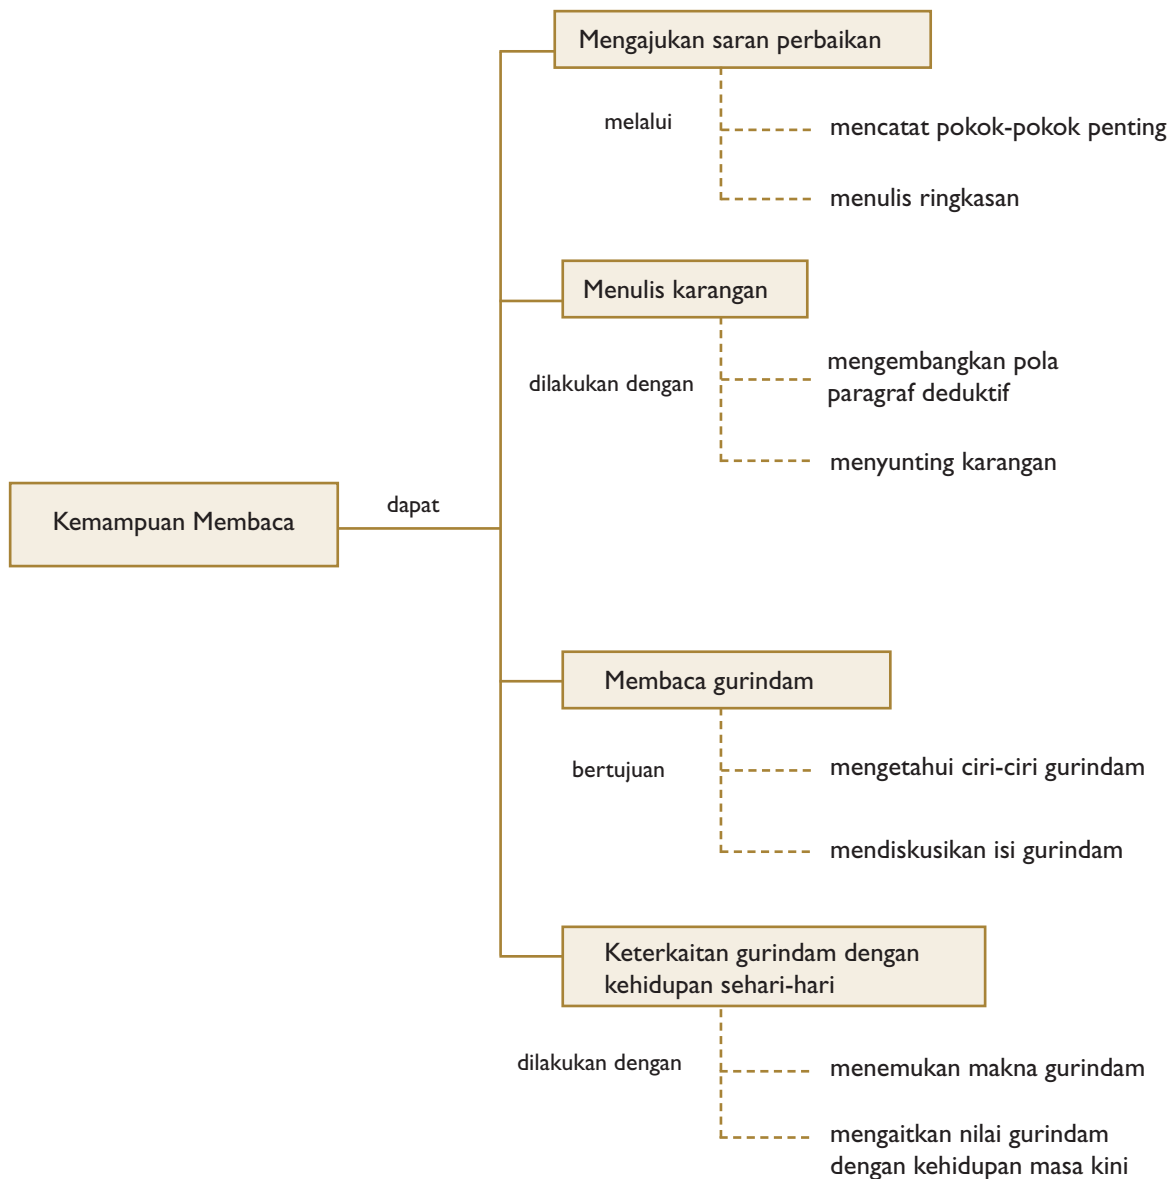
Kemampuan Membaca

dapat

Mengajukan saran perbaikan

melalui

mencatat pokok-pokok penting

menulis ringkasan

Menulis karangan

dilakukan dengan

mengembangkan pola paragraf deduktif

menyunting karangan

Membaca gurindam

bertujuan

mengetahui ciri-ciri gurindam

mendiskusikan isi gurindam

Keterkaitan gurindam dengan kehidupan sehari-hari

dilakukan dengan

menemukan makna gurindam

mengaitkan nilai gurindam dengan kehidupan masa kini